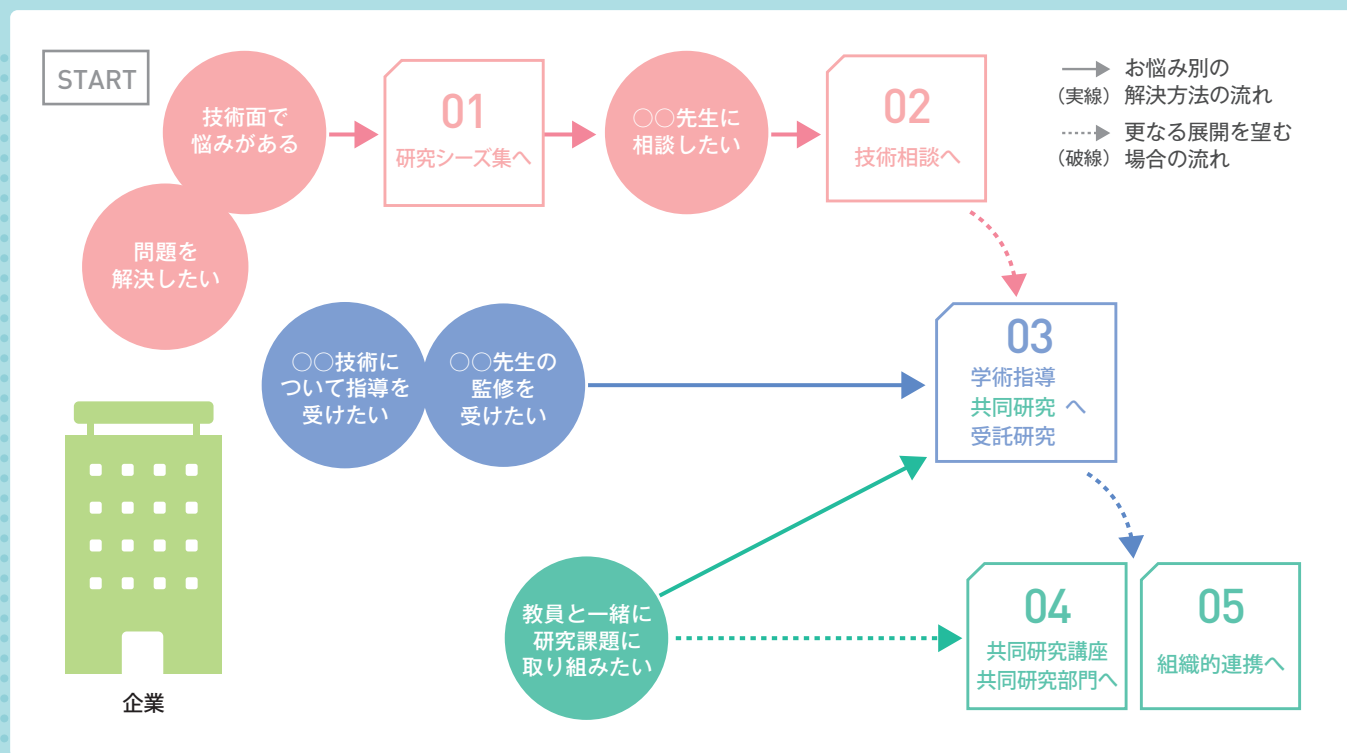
START

技術面で悩みがある

問題を解決したい

01
研究シーズ集へ

○○先生に相談したい

02
技術相談へ

お悩み別の
（実線）解決方法の流れ

更なる展開を望む
（破線）場合の流れ

○○技術について指導を受けたい

○○先生の監修を受けたい

03
学術指導
共同研究 へ
受託研究

企業

教員と一緒に研究課題に取り組みたい

04
共同研究講座
共同研究部門へ

05
組織的連携へ